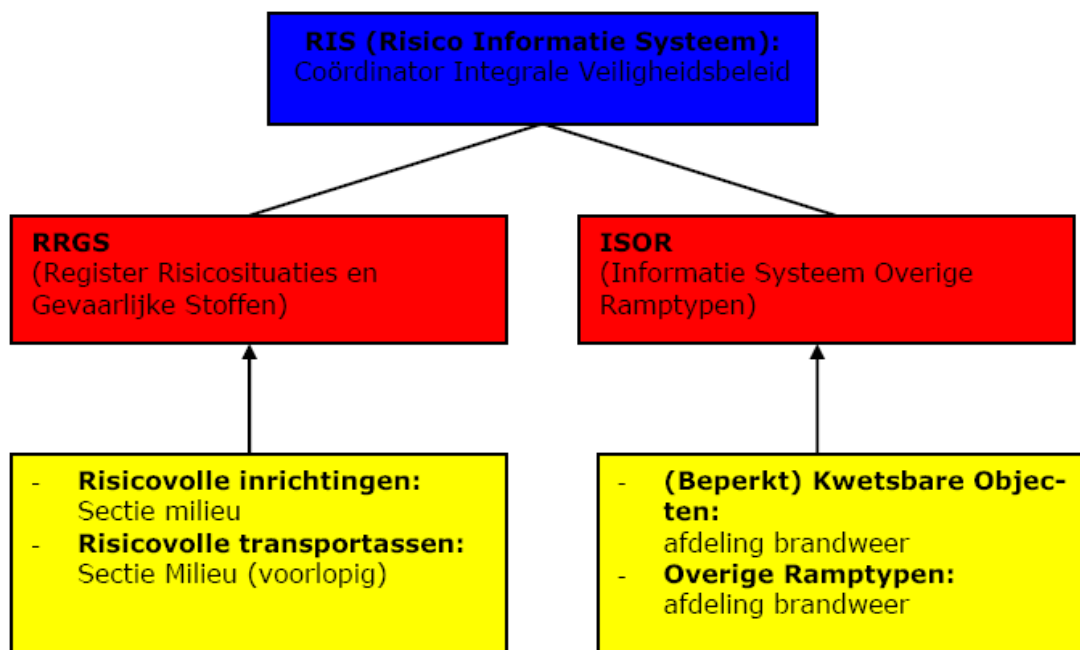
RIS (Risico Informatie Systeem):
Coördinator Integrale Veiligheidsbeleid

RRGS
(Register Risicosituaties en Gevaarlijke Stoffen)

ISOR
(Informatie Systeem Overige Ramptypen)

- Risicovolle inrichtingen:
Sectie milieu
- Risicovolle transportassen:
Sectie Milieu (voorlopig)

- (Beperkt) Kwetsbare Objecten:
afdeling brandweer
- Overige Ramptypen:
afdeling brandweer